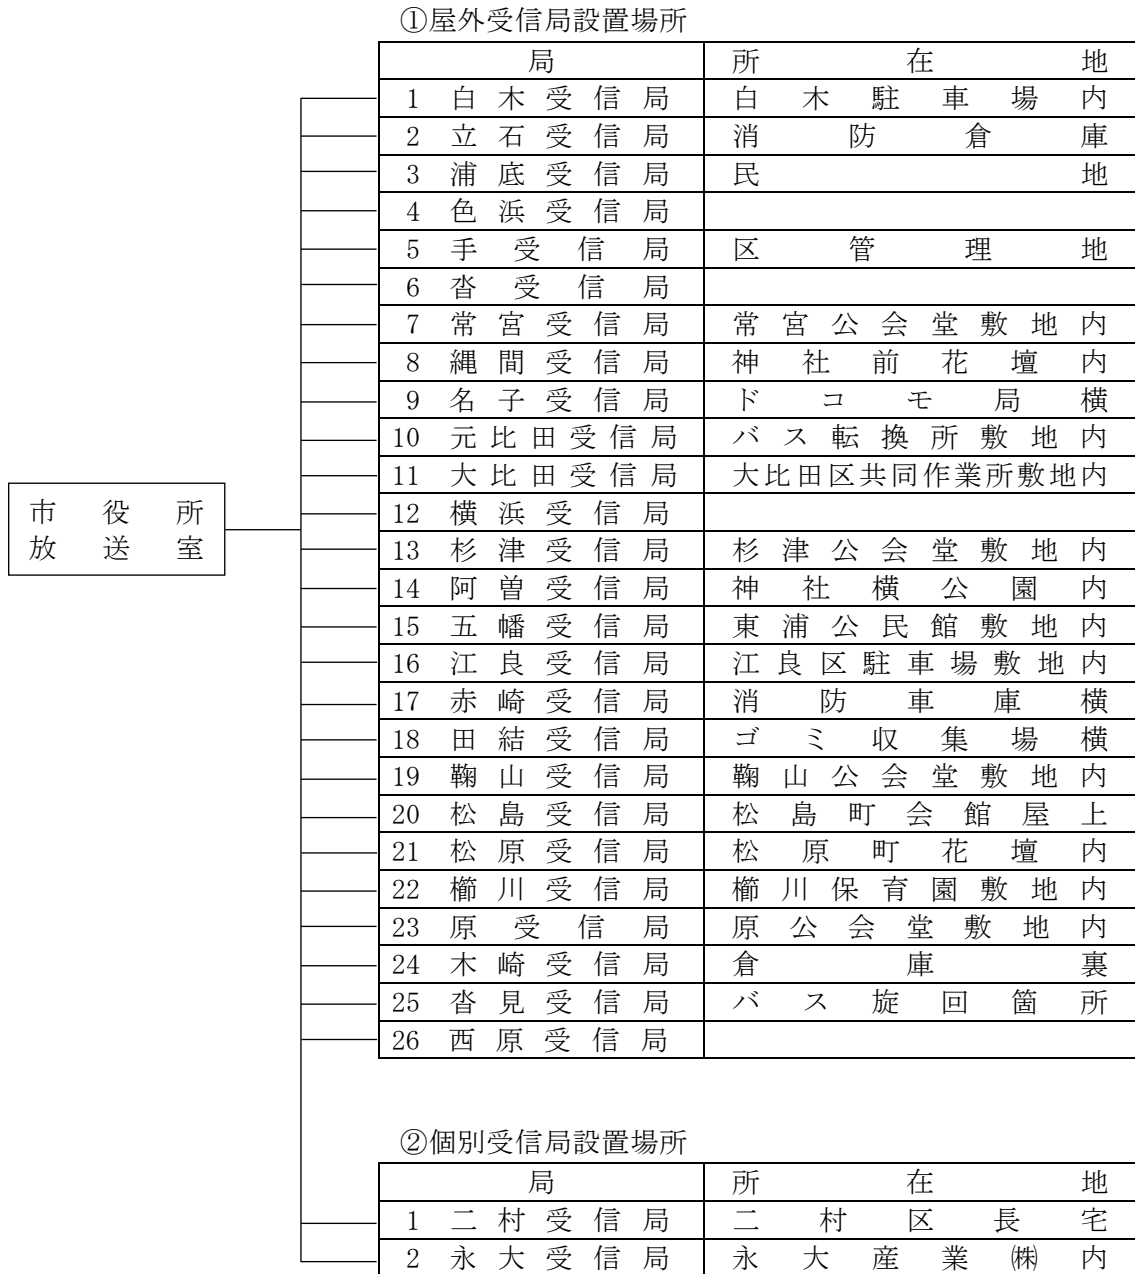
①屋外受信局設置場所

| 局 | 所在地 |
|---|---|
| 1 白木受信局 | 白木駐車場内 |
| 2 立石受信局 | 消防倉庫 |
| 3 浦底受信局 | 民地 |
| 4 色浜受信局 | |
| 5 手受信局 | 区管理地 |
| 6 沓受信局 | |
| 7 常宮受信局 | 常宮公会堂敷地内 |
| 8 縄間受信局 | 神社前花壇内 |
| 9 名子受信局 | ドコモ局横 |
| 10 元比田受信局 | バス転換所敷地内 |
| 11 大比田受信局 | 大比田区共同作業所敷地内 |
| 12 横浜受信局 | |
| 13 杉津受信局 | 杉津公会堂敷地内 |
| 14 阿曽受信局 | 神社横公園内 |
| 15 五幡受信局 | 東浦公民館敷地内 |
| 16 江良受信局 | 江良区駐車場敷地内 |
| 17 赤崎受信局 | 消防車庫横 |
| 18 田結受信局 | ゴミ収集場横 |
| 19 鞠山受信局 | 鞠山公会堂敷地内 |
| 20 松島受信局 | 松島町会館屋上 |
| 21 松原受信局 | 松原町花壇内 |
| 22 櫛川受信局 | 櫛川保育園敷地内 |
| 23 原受信局 | 原公会堂敷地内 |
| 24 木崎受信局 | 倉庫裏 |
| 25 沓見受信局 | バス旋回箇所 |
| 26 西原受信局 | |

市役所
放送室

②個別受信局設置場所

| 局 | 所在地 |
|---|---|
| 1 二村受信局 | 二村区長宅 |
| 2 永大受信局 | 永大産業㈱内 |